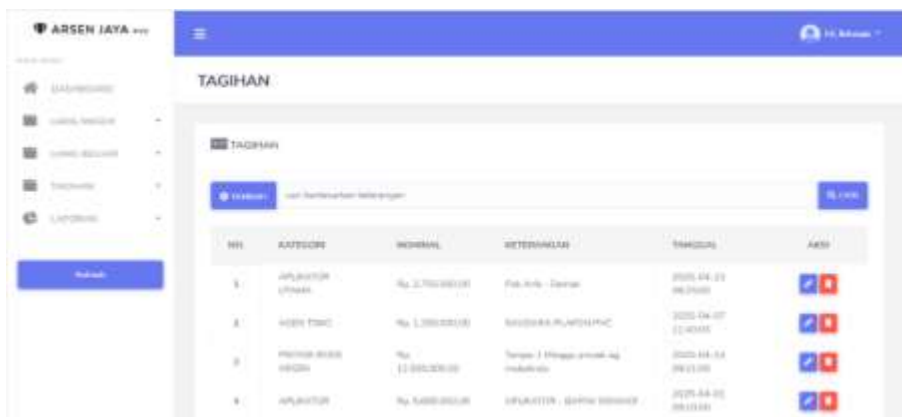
ARSEN JAYA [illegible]

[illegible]

DASHBOARD

UANG MASUK

UANG KELUAR

TAGIHAN

LAPORAN

Refresh

Hi, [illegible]

TAGIHAN

TAGIHAN

Tambah

cari berdasarkan keterangan

Cari

| NO. | KATEGORI | NOMINAL | KETERANGAN | TANGGAL | AKSI |
|---|---|---|---|---|---|
| 1 | APLIKATOR UTAMA | Rp. 2.750.000,00 | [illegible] | 2025-04-23 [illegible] | |
| 2 | AGEN TOKO | Rp. 1.200.000,00 | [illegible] | 2025-04-07 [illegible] | |
| 3 | PATOK BOSS ARSEN | Rp. 11.000.000,00 | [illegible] | 2025-04-14 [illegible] | |
| 4 | APLIKATOR | Rp. 5.600.000,00 | APLIKATOR - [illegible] | 2025-04-01 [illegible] | |